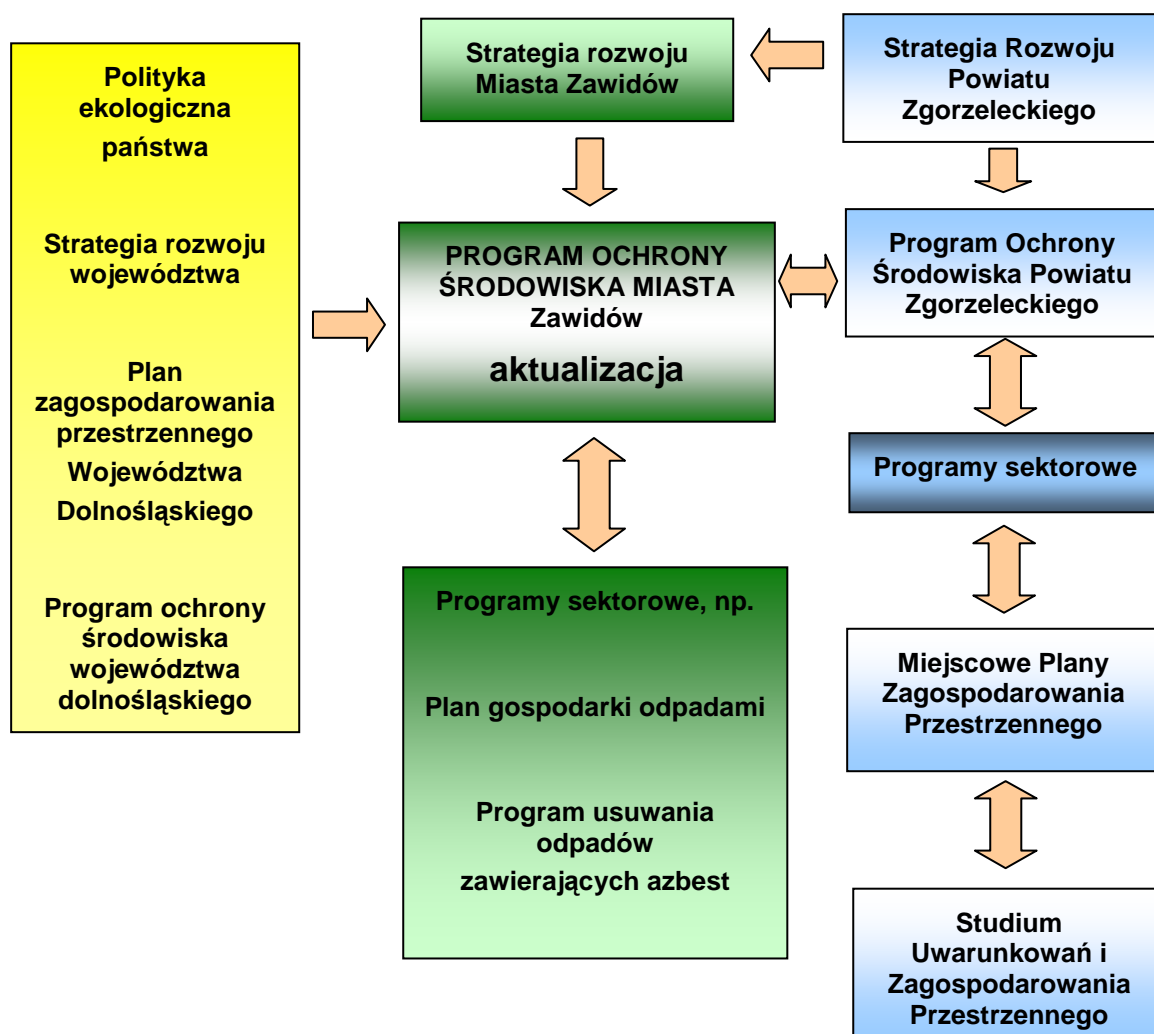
Polityka ekologiczna państwa

Strategia rozwoju województwa

Plan zagospodarowania przestrzennego Województwa Dolnośląskiego

Program ochrony środowiska województwa dolnośląskiego

Strategia rozwoju Miasta Zawidów

Strategia Rozwoju Powiatu Zgorzeleckiego

PROGRAM OCHRONY ŚRODOWISKA MIASTA Zawidów

aktualizacja

Program Ochrony Środowiska Powiatu Zgorzeleckiego

Programy sektorowe

Programy sektorowe, np.

Plan gospodarki odpadami

Program usuwania odpadów zawierających azbest

Miejscowe Plany Zagospodarowania Przestrzennego

Studium Uwarunkowań i Zagospodarowania Przestrzennego